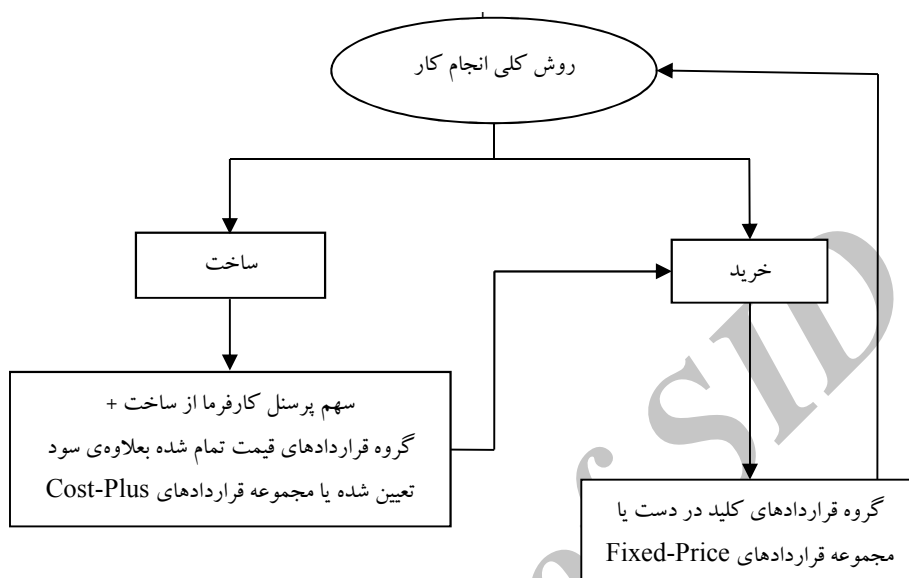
روش کلی انجام کار

ساخت

خرید

سهم پرسنل کارفرما از ساخت +
گروه قراردادهای قیمت تمام شده بعلاوه‌ی سود
تعیین شده یا مجموعه قراردادهای Cost-Plus

گروه قراردادهای کلید در دست یا
مجموعه قراردادهای Fixed-Price

SID